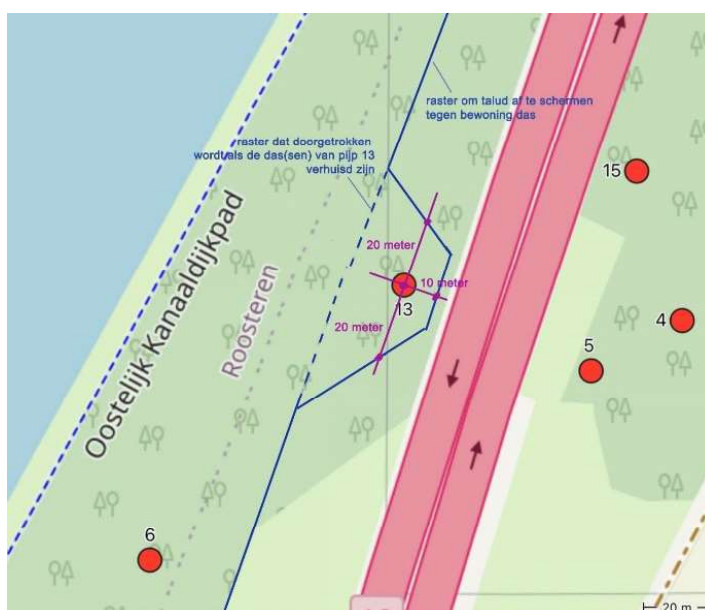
raster om talud af te schermen tegen bewoning das

raster dat doorgetrokken wordt als de das(sen) van pijp 13 verhuisd zijn

15

20 meter

10 meter

13

20 meter

4

5

Oostelijk Kanaaldijkpad

Roosteren

6

20 m